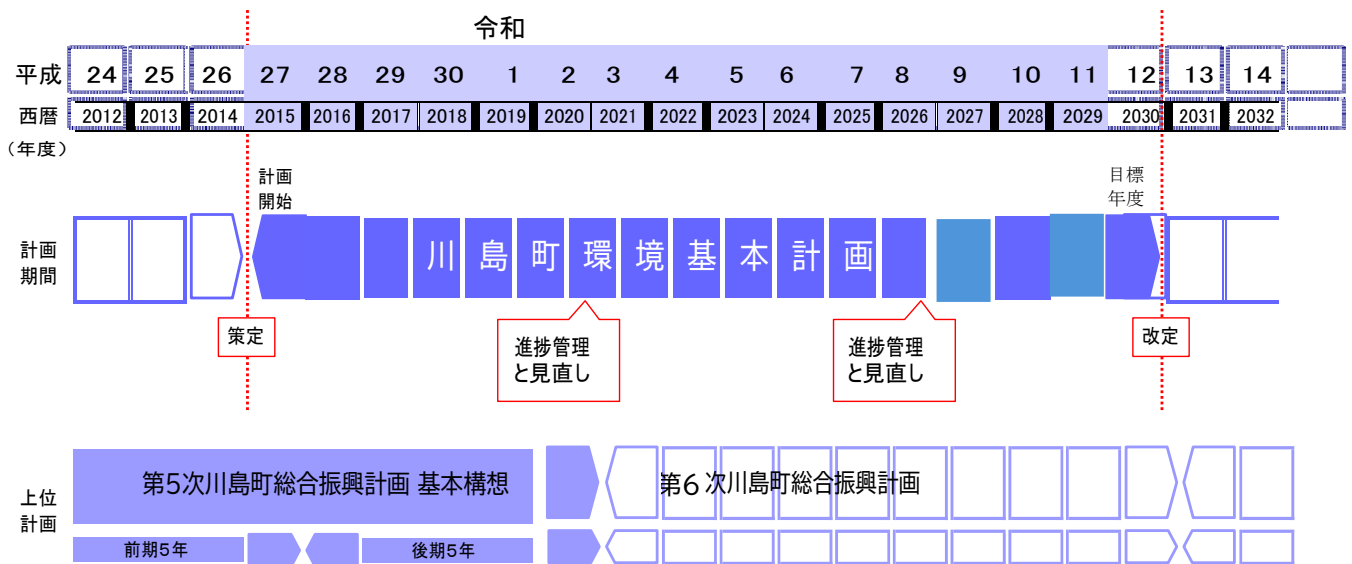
令和

| 平成 | 24 | 25 | 26 | 27 | 28 | 29 | 30 | 1 | 2 | 3 | 4 | 5 | 6 | 7 | 8 | 9 | 10 | 11 | 12 | 13 | 14 |
|---|---|---|---|---|---|---|---|---|---|---|---|---|---|---|---|---|---|---|---|---|---|
| 西暦 | 2012 | 2013 | 2014 | 2015 | 2016 | 2017 | 2018 | 2019 | 2020 | 2021 | 2022 | 2023 | 2024 | 2025 | 2026 | 2027 | 2028 | 2029 | 2030 | 2031 | 2032 |

（年度）

計画開始

目標年度

計画期間

川島町環境基本計画

策定

進捗管理と見直し

進捗管理と見直し

改定

上位計画

第5次川島町総合振興計画 基本構想

前期５年

後期５年

第６次川島町総合振興計画